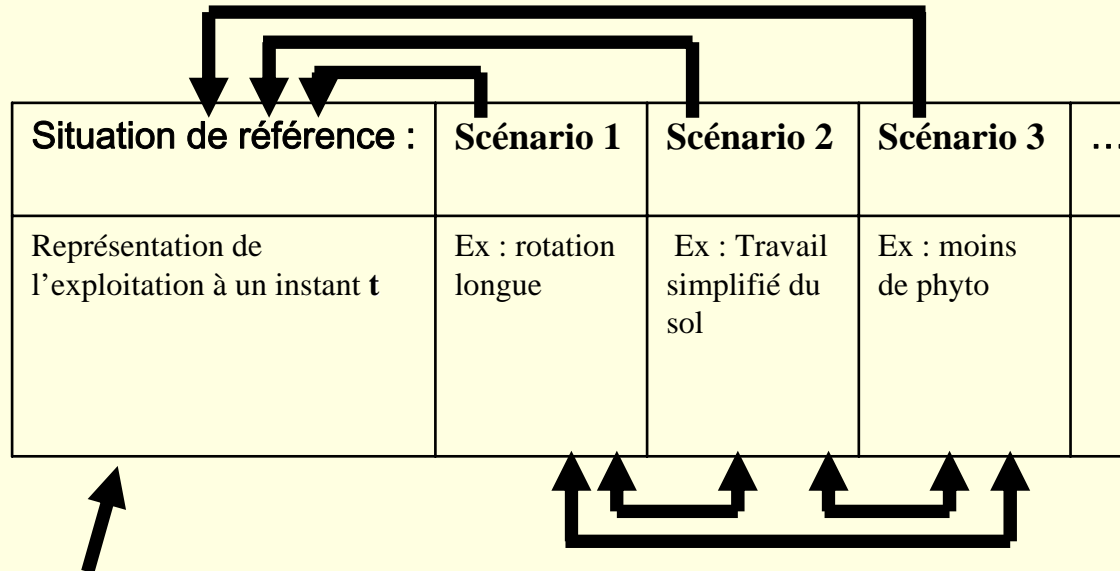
| Situation de référence : | Scénario 1 | Scénario 2 | Scénario 3 | … |
|---|---|---|---|---|
| Représentation de l'exploitation à un instant **t** | Ex : rotation longue | Ex : Travail simplifié du sol | Ex : moins de phyto | |